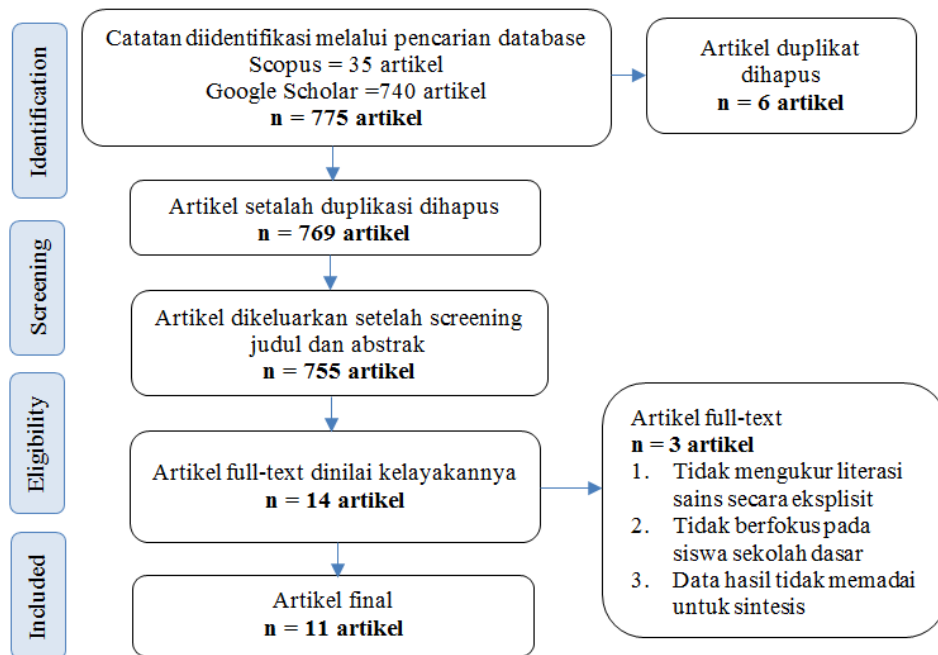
Identification

Catatan diidentifikasi melalui pencarian database
Scopus = 35 artikel
Google Scholar =740 artikel
**n = 775 artikel**

Artikel duplikat dihapus
**n = 6 artikel**

Artikel setalah duplikasi dihapus
**n = 769 artikel**

Screening

Artikel dikeluarkan setelah screening judul dan abstrak
**n = 755 artikel**

Eligibility

Artikel full-text dinilai kelayakannya
**n = 14 artikel**

Artikel full-text
**n = 3 artikel**
1. Tidak mengukur literasi sains secara eksplisit
2. Tidak berfokus pada siswa sekolah dasar
3. Data hasil tidak memadai untuk sintesis

Included

Artikel final
**n = 11 artikel**